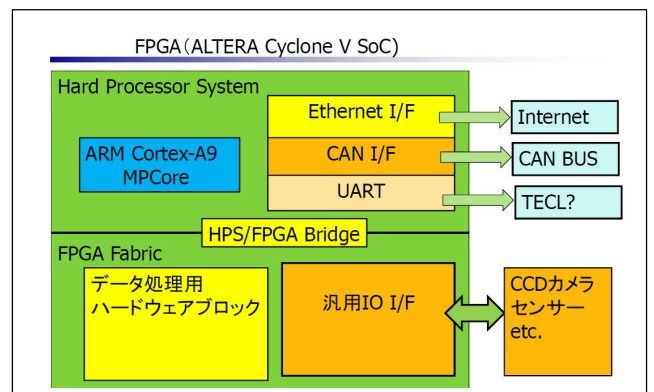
FPGA（ALTERA Cyclone V SoC）

Hard Processor System

ARM Cortex-A9 MPCore

Ethernet I/F

CAN I/F

UART

Internet

CAN BUS

TECL?

HPS/FPGA Bridge

FPGA Fabric

データ処理用 ハードウェアブロック

汎用IO I/F

CCDカメラ センサー etc.